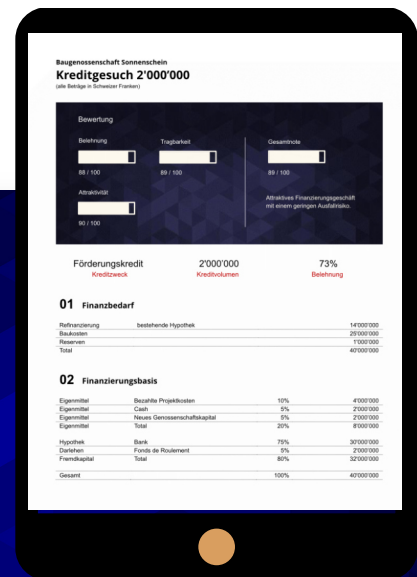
Baugenossenschaft Sonnenschein

Kreditgesuch 2'000'000

(alle Beträge in Schweizer Franken)

Bewertung

Belehnung

88 / 100

Tragbarkeit

89 / 100

Gesamtnote

89 / 100

Attraktivität

90 / 100

Attraktives Finanzierungsgeschäft mit einem geringen Ausfallrisiko.

Förderungskredit
Kreditzweck

2'000'000
Kreditvolumen

73%
Belehnung

01 Finanzbedarf

| | | |
|---|---|---|
| Refinanzierung | bestehende Hypothek | 14'000'000 |
| Baukosten | | 25'000'000 |
| Reserven | | 1'000'000 |
| Total | | 40'000'000 |

02 Finanzierungsbasis

| | | | |
|---|---|---|---|
| Eigenmittel | Bezahlte Projektkosten | 10% | 4'000'000 |
| Eigenmittel | Cash | 5% | 2'000'000 |
| Eigenmittel | Neues Genossenschaftskapital | 5% | 2'000'000 |
| Eigenmittel | Total | 20% | 8'000'000 |
| Hypothek | Bank | 75% | 30'000'000 |
| Darlehen | Fonds de Roulement | 5% | 2'000'000 |
| Fremdkapital | Total | 80% | 32'000'000 |
| Gesamt | | 100% | 40'000'000 |